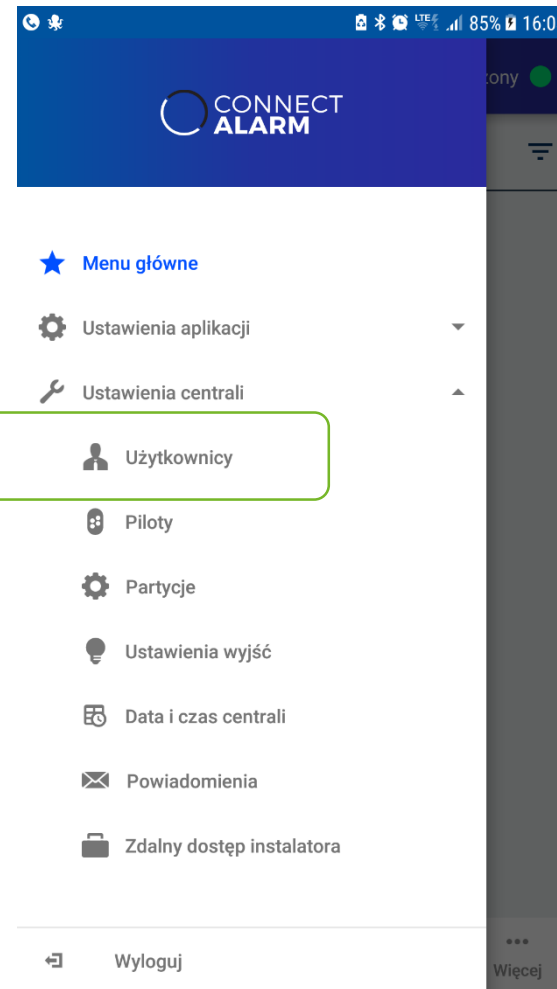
85% 16:0

CONNECT ALARM

zony

Menu główne

Ustawienia aplikacji

Ustawienia centrali

Użytkownicy

Piloty

Partycje

Ustawienia wyjść

Data i czas centrali

Powiadomienia

Zdalny dostęp instalatora

Wyloguj

Więcej